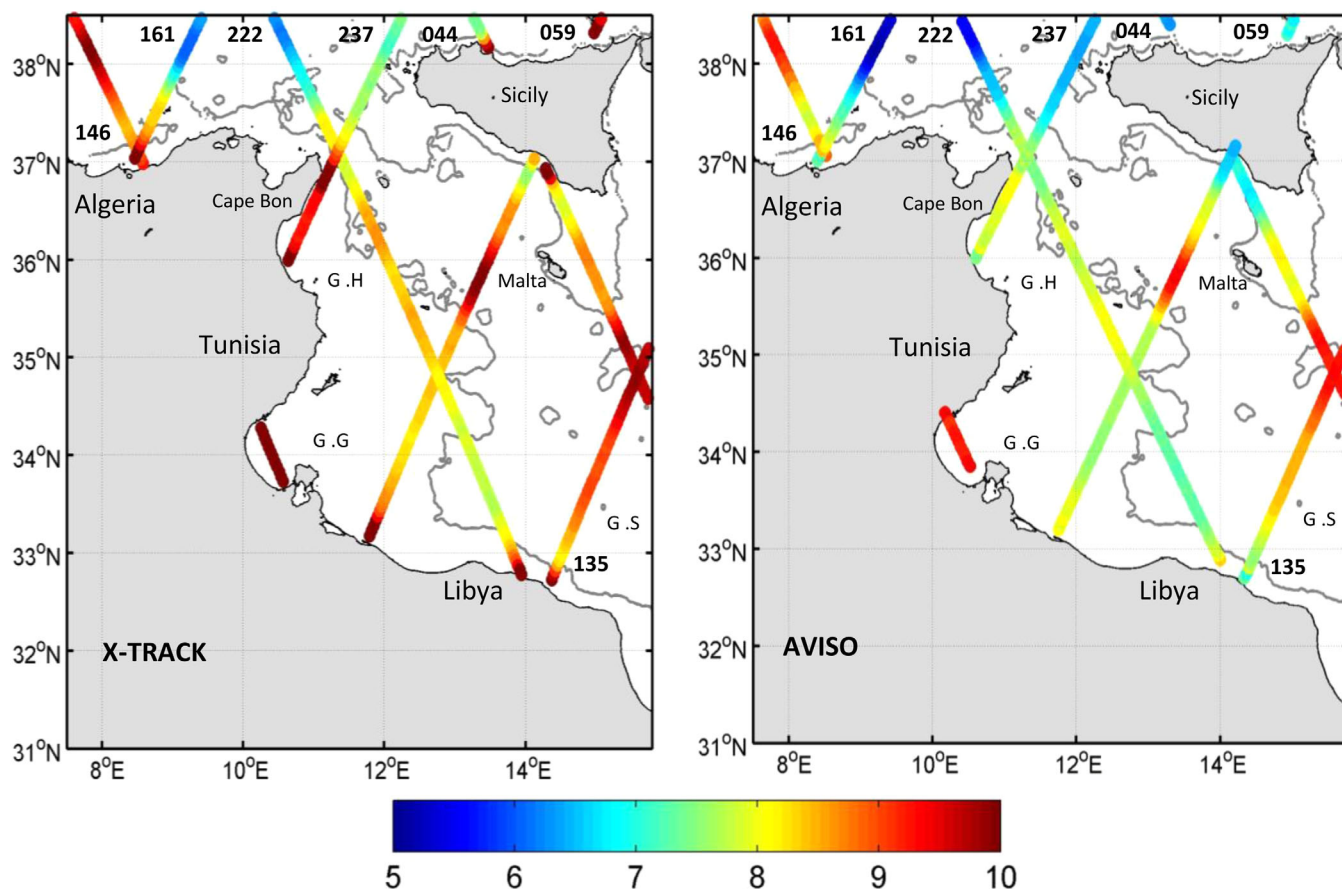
161
222
237
044
059
38°N
Sicily
146
37°N
Algeria
Cape Bon
36°N
G .H
Malta
Tunisia
35°N
34°N
G .G
G .S
33°N
135
Libya
32°N
X-TRACK
31°N
8°E
10°E
12°E
14°E

161
222
237
044
059
38°N
Sicily
146
37°N
Algeria
Cape Bon
36°N
G .H
Malta
Tunisia
35°N
34°N
G .G
G .S
33°N
135
Libya
32°N
AVISO
31°N
8°E
10°E
12°E
14°E

5
6
7
8
9
10